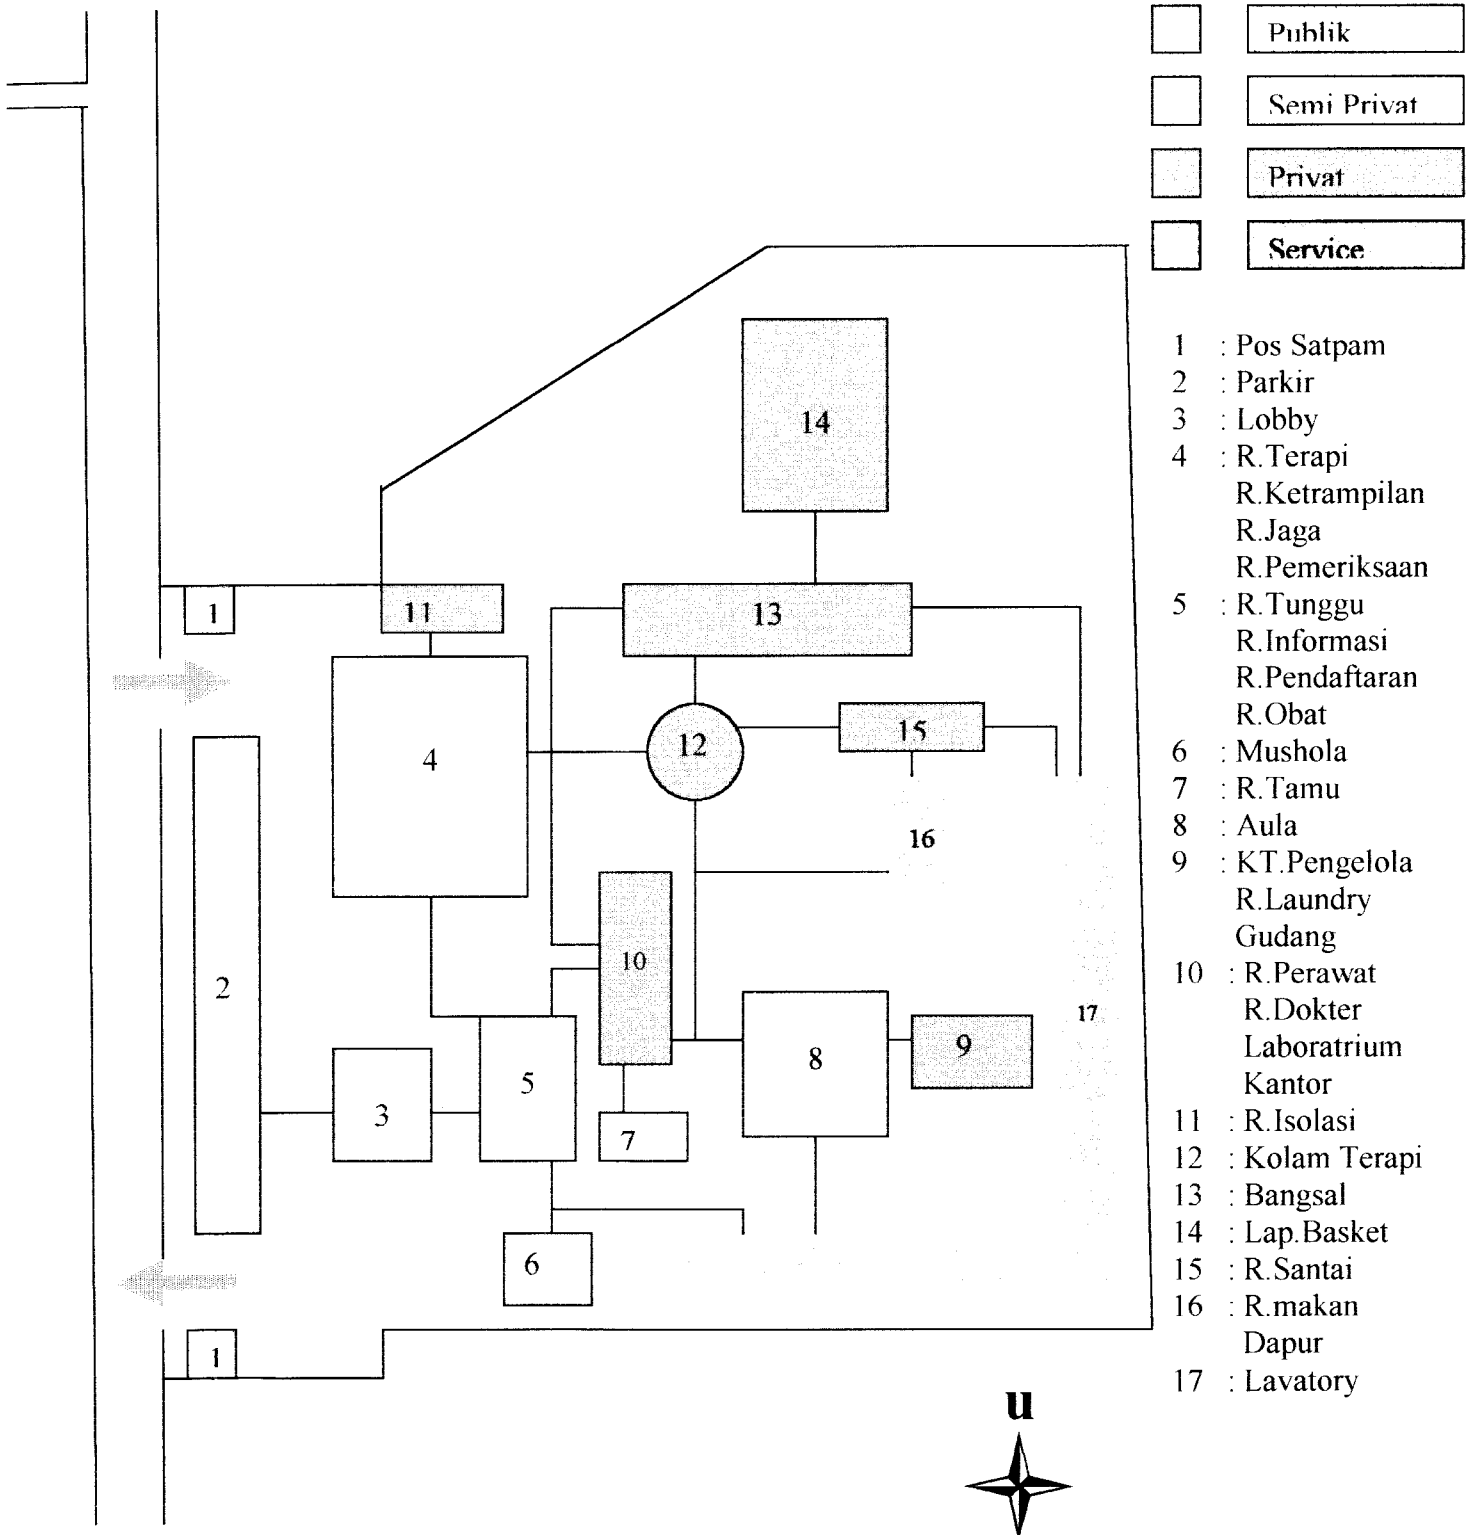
Publik
Semi Privat
Privat
Service

1 : Pos Satpam
2 : Parkir
3 : Lobby
4 : R.Terapi
R.Ketrampilan
R.Jaga
R.Pemeriksaan
5 : R.Tunggu
R.Informasi
R.Pendaftaran
R.Obat
6 : Mushola
7 : R.Tamu
8 : Aula
9 : KT.Pengelola
R.Laundry
Gudang
10 : R.Perawat
R.Dokter
Laboratrium
Kantor
11 : R.Isolasi
12 : Kolam Terapi
13 : Bangsal
14 : Lap.Basket
15 : R.Santai
16 : R.makan
Dapur
17 : Lavatory

14
1
11
13
4
12
15
16
2
10
17
5
8
9
3
7
6
1
u